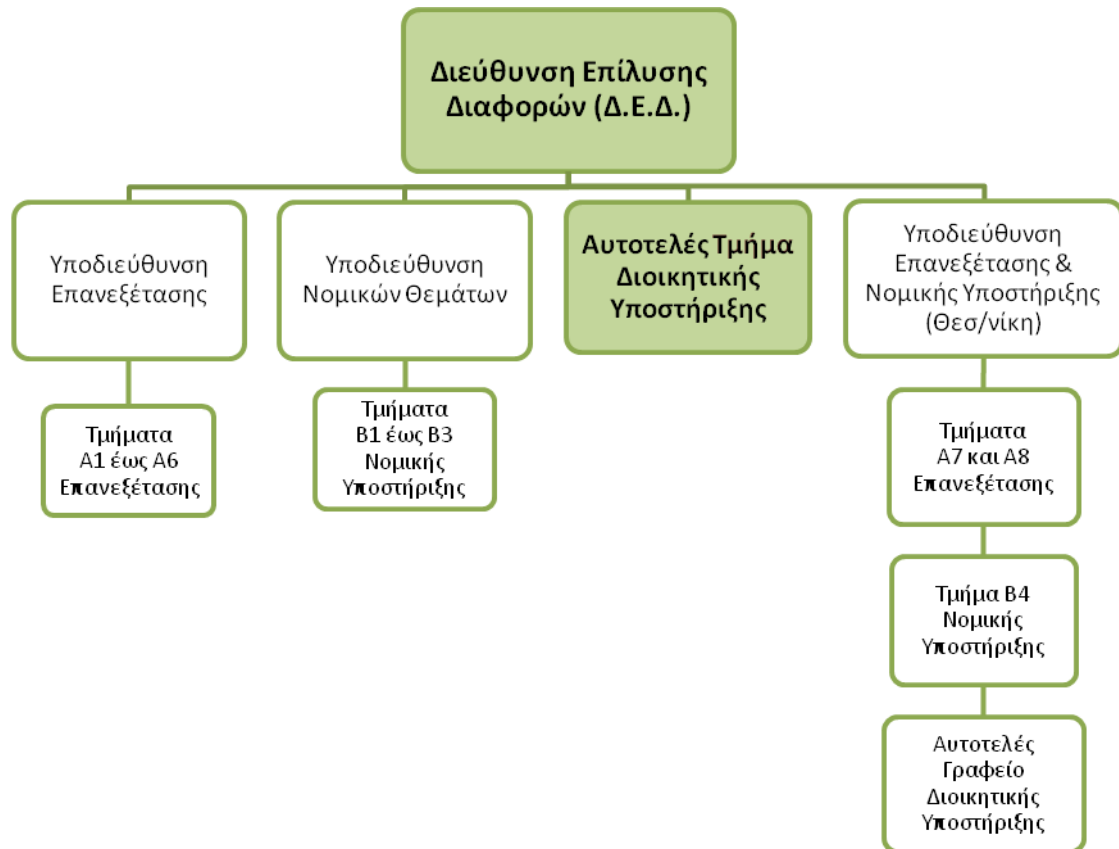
Διεύθυνση Επίλυσης Διαφορών (Δ.Ε.Δ.)

Υποδιεύθυνση Επανεξέτασης

Υποδιεύθυνση Νομικών Θεμάτων

Αυτοτελές Τμήμα Διοικητικής Υποστήριξης

Υποδιεύθυνση Επανεξέτασης & Νομικής Υποστήριξης (Θεσ/νίκη)

Τμήματα Α1 έως Α6 Επανεξέτασης

Τμήματα Β1 έως Β3 Νομικής Υποστήριξης

Τμήματα Α7 και Α8 Επανεξέτασης

Τμήμα Β4 Νομικής Υποστήριξης

Αυτοτελές Γραφείο Διοικητικής Υποστήριξης